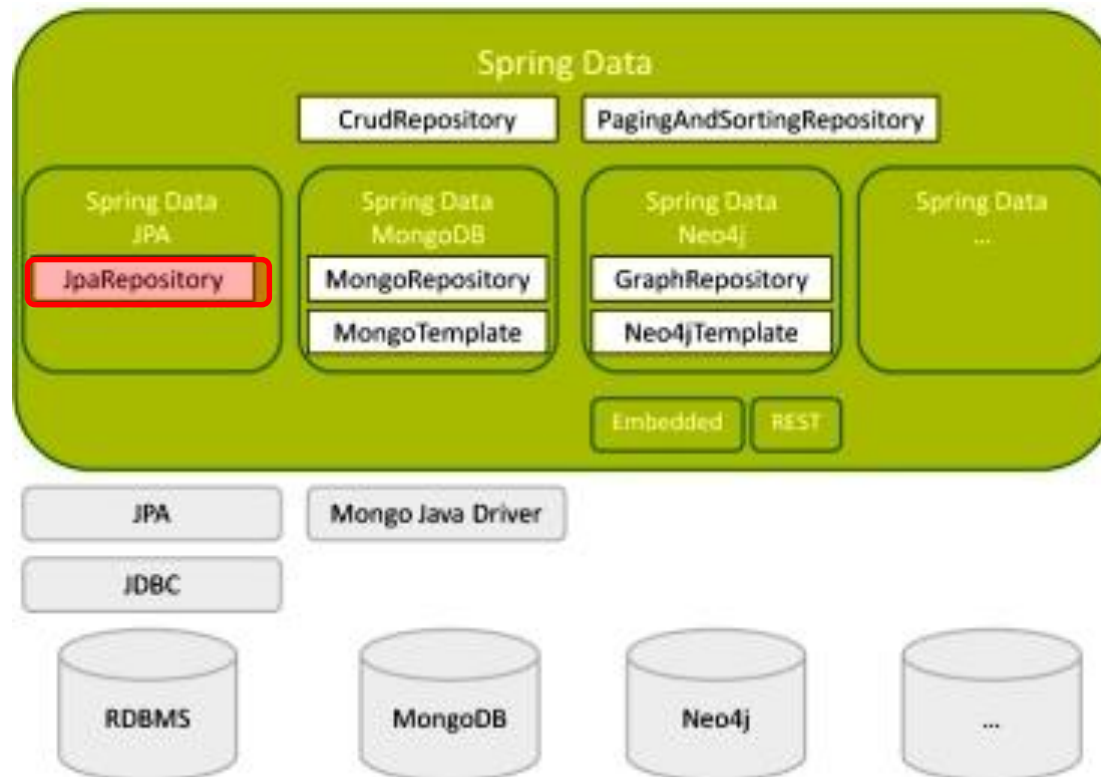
Spring Data

CrudRepository

PagingAndSortingRepository

Spring Data JPA

JpaRepository

Spring Data MongoDB

MongoRepository

MongoTemplate

Spring Data Neo4j

GraphRepository

Neo4jTemplate

Spring Data ...

Embedded

REST

JPA

Mongo Java Driver

JDBC

RDBMS

MongoDB

Neo4j

...